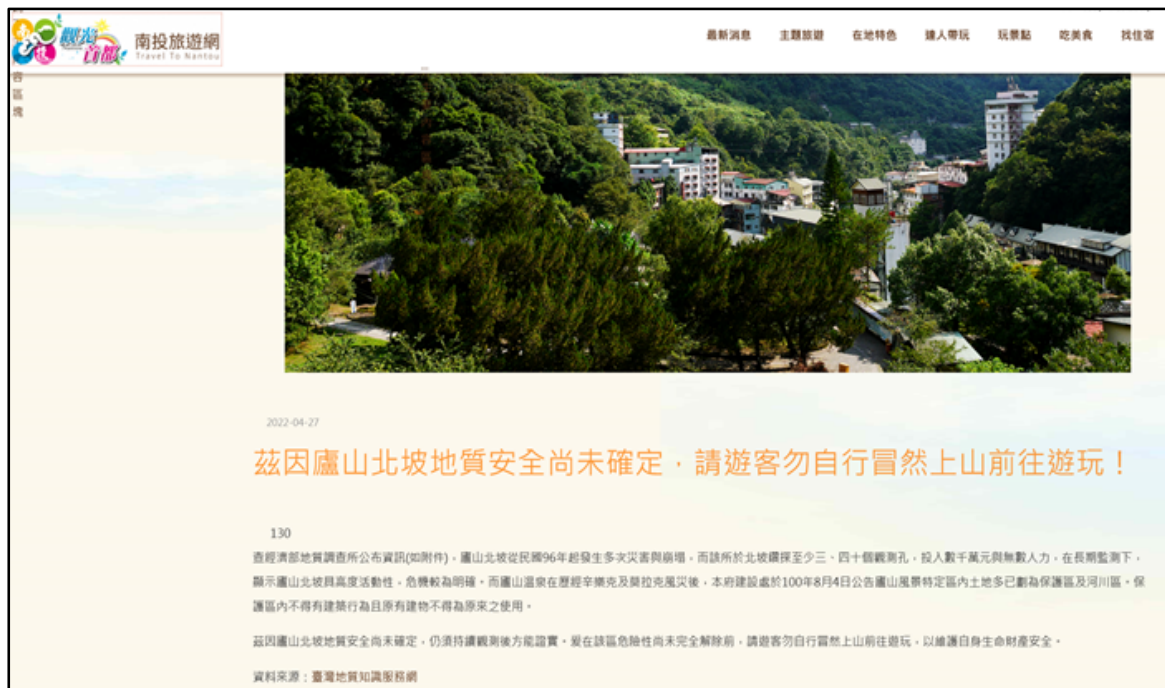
觀光首都 南投旅遊網 Travel To Nantou

最新消息 主題旅遊 在地特色 達人帶玩 玩景點 吃美食 找住宿

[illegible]
合
區
塊

2022-04-27

茲因廬山北坡地質安全尚未確定，請遊客勿自行冒然上山前往遊玩！

130

查經濟部地質調查所公布資訊(如附件)，廬山北坡從民國96年起發生多次災害與崩塌，而該所於北坡鑽探至少三、四十個觀測孔，投入數千萬元與無數人力，在長期監測下，顯示廬山北坡具高度活動性，危機較為明確。而廬山溫泉在歷經辛樂克及莫拉克風災後，本府建設處於100年8月4日公告廬山風景特定區內土地多已劃為保護區及河川區，保護區內不得有建築行為且原有建物不得為原來之使用。

茲因廬山北坡地質安全尚未確定，仍須持續觀測後方能證實，爰在該區危險性尚未完全解除前，請遊客勿自行冒然上山前往遊玩，以維護自身生命財產安全。

資料來源：臺灣地質知識服務網